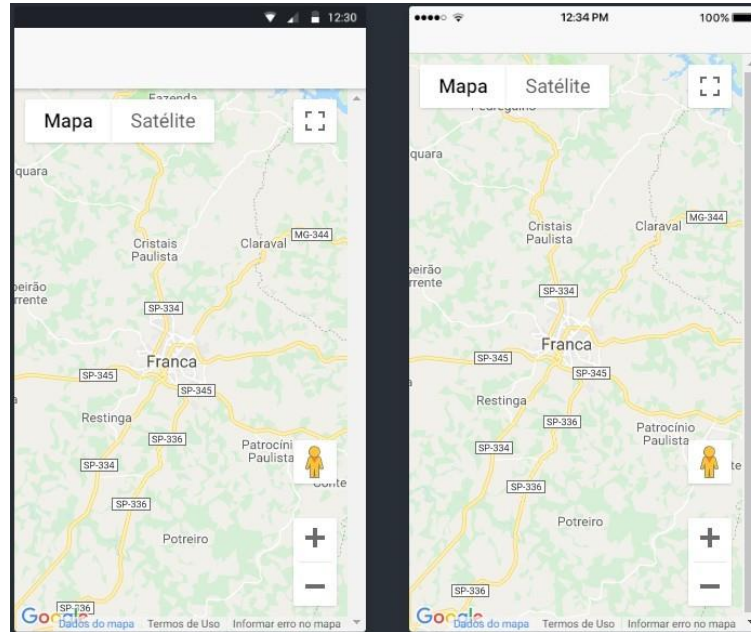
12:30

Fazenda

Mapa Satélite

quara

Cristais Paulista

Claraval

MG-344

eirão rrente

SP-334

Franca

SP-345

SP-345

Restinga

SP-336

Patrocíni Paulista

SP-334

onte

SP-336

Potreiro

SP-336

Google Dados do mapa Termos de Uso Informar erro no mapa

●●●●○ 12:34 PM 100%

Mapa Satélite

Pedregulho

quara

Cristais Paulista

Claraval

MG-344

eirão rrente

SP-334

Franca

SP-345

SP-345

Restinga

SP-336

Patrocínio Paulista

SP-334

SP-336

Potreiro

SP-336

Google Dados do mapa Termos de Uso Informar erro no mapa